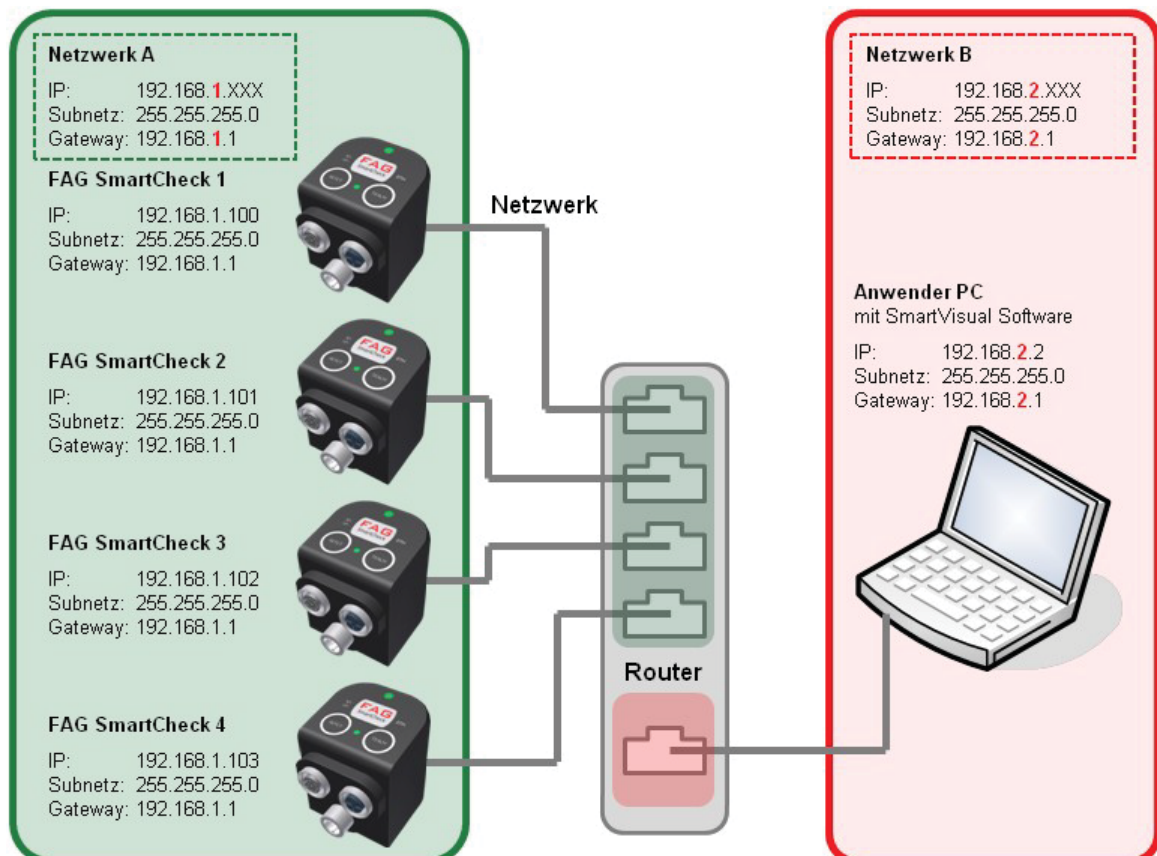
Netzwerk A
IP: 192.168.1.XXX
Subnetz: 255.255.255.0
Gateway: 192.168.1.1

FAG SmartCheck 1
IP: 192.168.1.100
Subnetz: 255.255.255.0
Gateway: 192.168.1.1

FAG SmartCheck 2
IP: 192.168.1.101
Subnetz: 255.255.255.0
Gateway: 192.168.1.1

FAG SmartCheck 3
IP: 192.168.1.102
Subnetz: 255.255.255.0
Gateway: 192.168.1.1

FAG SmartCheck 4
IP: 192.168.1.103
Subnetz: 255.255.255.0
Gateway: 192.168.1.1

Netzwerk

Router

Netzwerk B
IP: 192.168.2.XXX
Subnetz: 255.255.255.0
Gateway: 192.168.2.1

Anwender PC
mit SmartVisual Software
IP: 192.168.2.2
Subnetz: 255.255.255.0
Gateway: 192.168.2.1